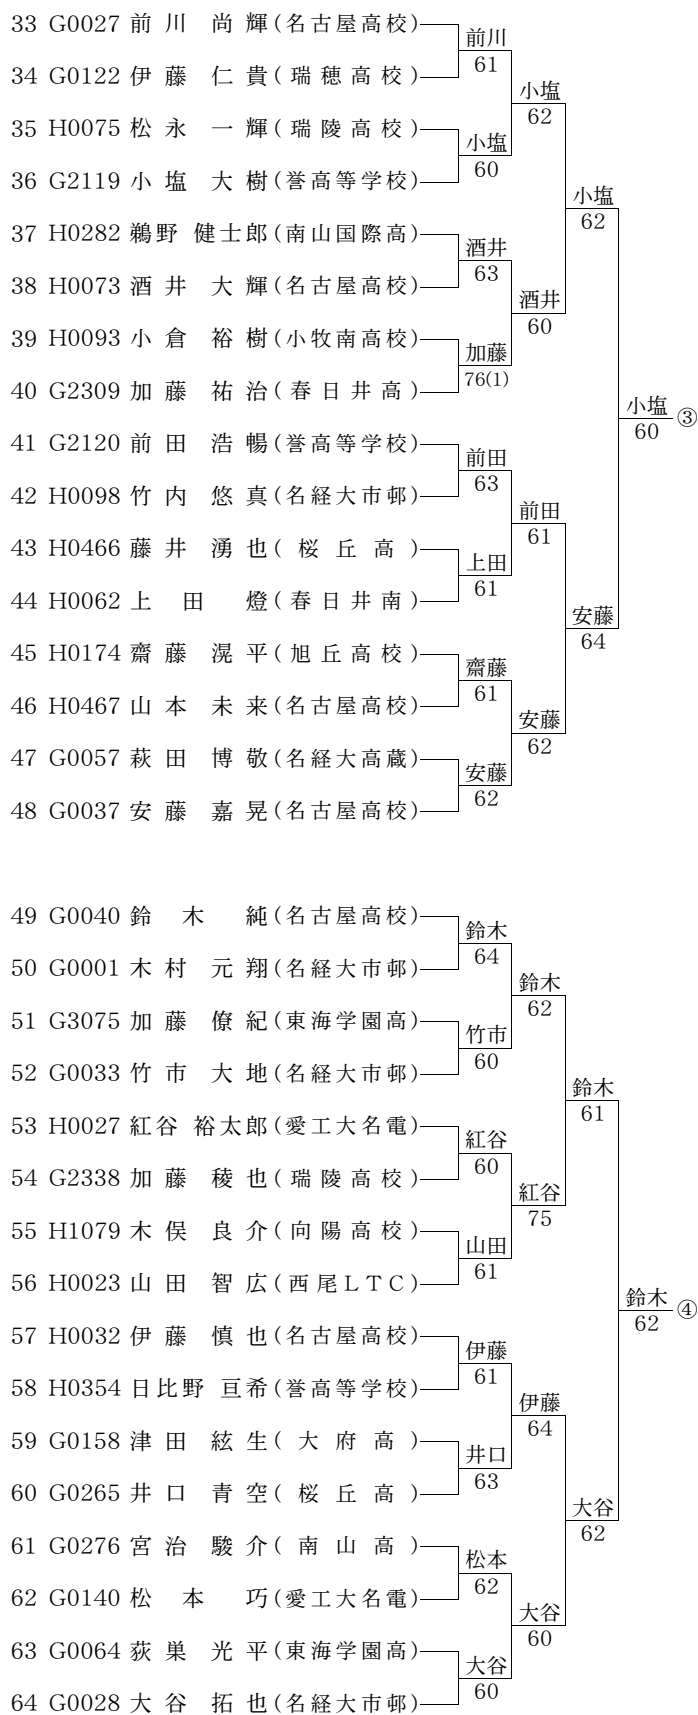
33 G0027 前 川　尚 輝(名古屋高校)
34 G0122 伊 藤　仁 貴(瑞 穂 高 校)
35 H0075 松 永　一 輝(瑞 陵 高 校)
36 G2119 小 塩　大 樹(誉高等学校)
37 H0282 鵜野　健士郎(南山国際高)
38 H0073 酒 井　大 輝(名古屋高校)
39 H0093 小 倉　裕 樹(小牧南高校)
40 G2309 加 藤　祐 治(春 日 井 高)
41 G2120 前 田　浩 暢(誉高等学校)
42 H0098 竹 内　悠 真(名経大市邨)
43 H0466 藤 井　湧 也(桜 丘 高)
44 H0062 上　田　燈(春 日 井 南)
45 H0174 齋 藤　滉 平(旭 丘 高 校)
46 H0467 山 本　未 来(名古屋高校)
47 G0057 萩 田　博 敬(名経大高蔵)
48 G0037 安 藤　嘉 晃(名古屋高校)

前川 61
小塩 60
酒井 63
加藤 76(1)
前田 63
上田 61
齋藤 61
安藤 62

小塩 62
酒井 60
前田 61
安藤 62

小塩 62
安藤 64

小塩 60 ③

49 G0040 鈴　木　純(名古屋高校)
50 G0001 木 村　元 翔(名経大市邨)
51 G3075 加 藤　僚 紀(東海学園高)
52 G0033 竹 市　大 地(名経大市邨)
53 H0027 紅谷　裕太郎(愛工大名電)
54 G2338 加 藤　稜 也(瑞 陵 高 校)
55 H1079 木 俣　良 介(向 陽 高 校)
56 H0023 山 田　智 広(西尾ＬＴＣ)
57 H0032 伊 藤　慎 也(名古屋高校)
58 H0354 日比野　亘希(誉高等学校)
59 G0158 津 田　紘 生(大 府 高)
60 G0265 井 口　青 空(桜 丘 高)
61 G0276 宮 治　駿 介(南 山 高)
62 G0140 松　本　巧(愛工大名電)
63 G0064 荻 巣　光 平(東海学園高)
64 G0028 大 谷　拓 也(名経大市邨)

鈴木 64
竹市 60
紅谷 60
山田 61
伊藤 61
井口 63
松本 62
大谷 60

鈴木 62
紅谷 75
伊藤 64
大谷 60

鈴木 61
大谷 62

鈴木 62 ④